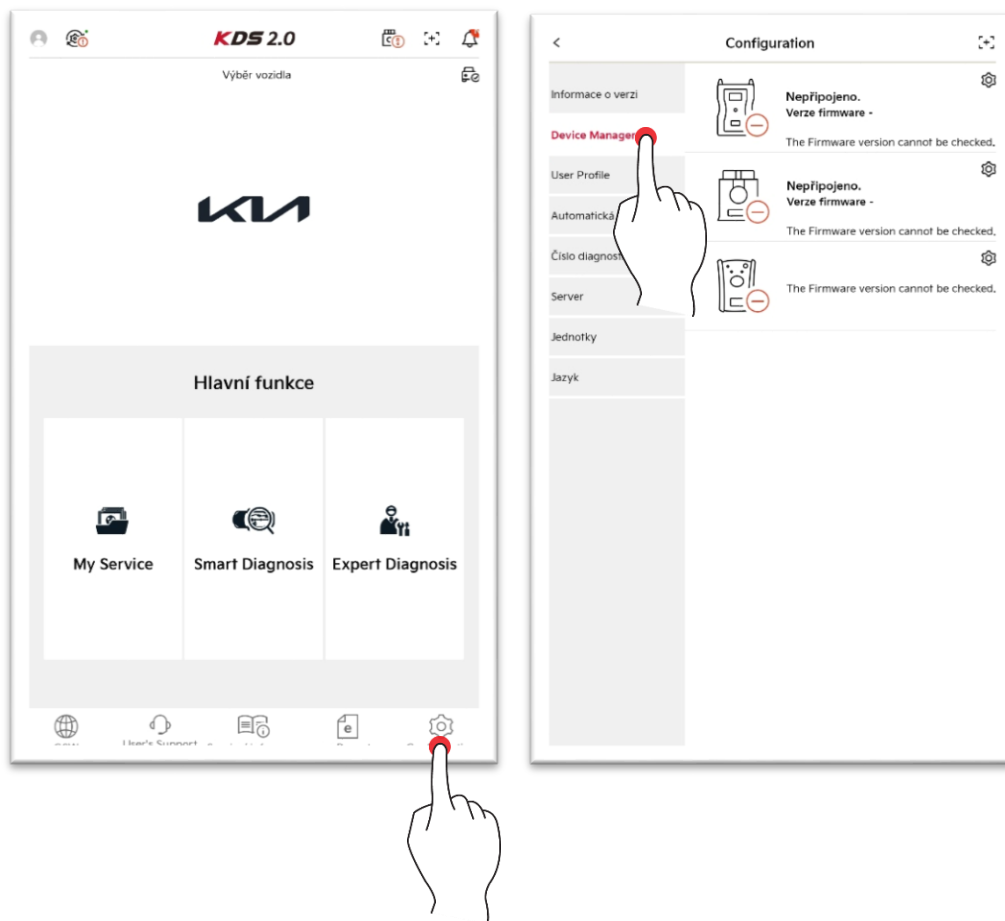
KDS 2.0

Výběr vozidla

KIA

Hlavní funkce

My Service

Smart Diagnosis

Expert Diagnosis

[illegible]

User's Support

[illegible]

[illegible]

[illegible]

<

Configuration

Informace o verzi

Device Manage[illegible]

User Profile

Automatická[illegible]

Číslo diagnost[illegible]

Server

Jednotky

Jazyk

Nepřipojeno.
Verze firmware -

The Firmware version cannot be checked.

Nepřipojeno.
Verze firmware -

The Firmware version cannot be checked.

The Firmware version cannot be checked.